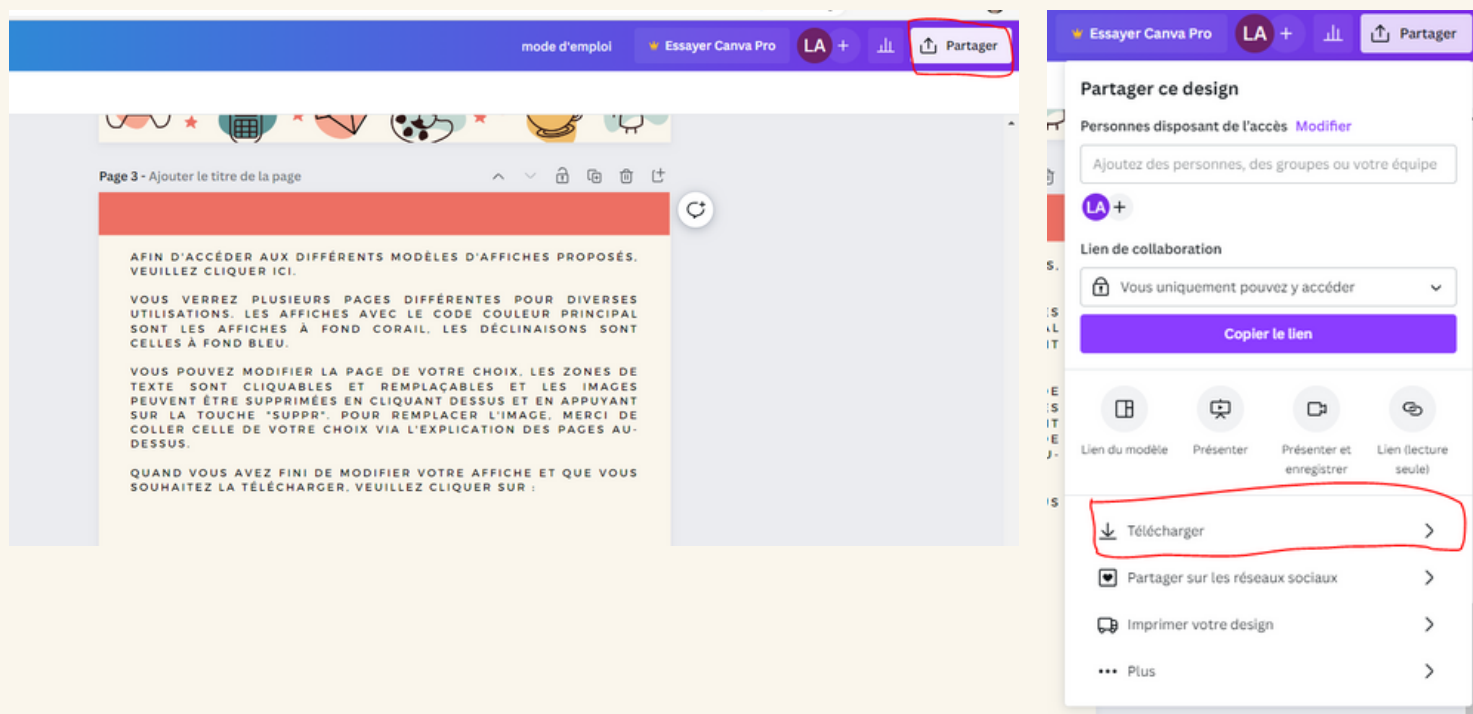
mode d'emploi Essayer Canva Pro LA + Partager

Page 3 - Ajouter le titre de la page

AFIN D'ACCÉDER AUX DIFFÉRENTS MODÈLES D'AFFICHES PROPOSÉS, VEUILLEZ CLIQUER ICI.

VOUS VERREZ PLUSIEURS PAGES DIFFÉRENTES POUR DIVERSES UTILISATIONS. LES AFFICHES AVEC LE CODE COULEUR PRINCIPAL SONT LES AFFICHES À FOND CORAIL, LES DÉCLINAISONS SONT CELLES À FOND BLEU.

VOUS POUVEZ MODIFIER LA PAGE DE VOTRE CHOIX, LES ZONES DE TEXTE SONT CLIQUABLES ET REMPLAÇABLES ET LES IMAGES PEUVENT ÊTRE SUPPRIMÉES EN CLIQUANT DESSUS ET EN APPUYANT SUR LA TOUCHE "SUPPR". POUR REMPLACER L'IMAGE, MERCI DE COLLER CELLE DE VOTRE CHOIX VIA L'EXPLICATION DES PAGES AU-DESSUS.

QUAND VOUS AVEZ FINI DE MODIFIER VOTRE AFFICHE ET QUE VOUS SOUHAITEZ LA TÉLÉCHARGER, VEUILLEZ CLIQUER SUR :

Essayer Canva Pro LA + Partager

Partager ce design

Personnes disposant de l'accès Modifier

Ajoutez des personnes, des groupes ou votre équipe

LA +

Lien de collaboration

Vous uniquement pouvez y accéder

Copier le lien

Lien du modèle

Présenter

Présenter et enregistrer

Lien (lecture seule)

Télécharger

Partager sur les réseaux sociaux

Imprimer votre design

Plus